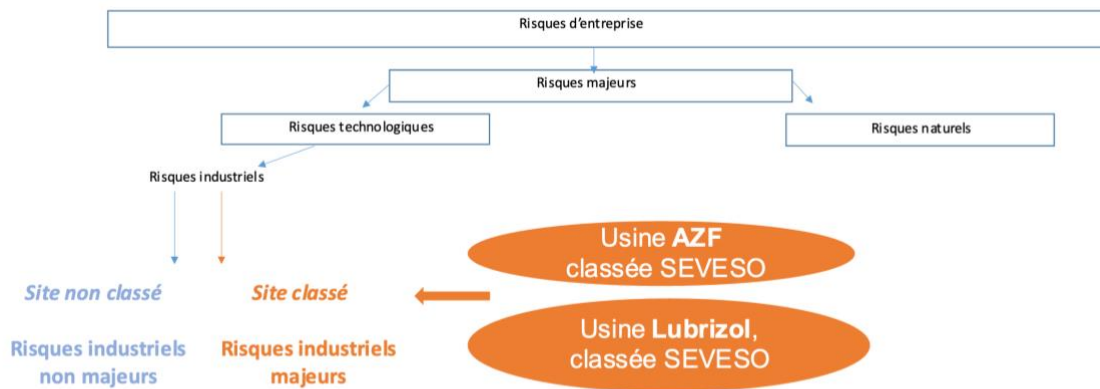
Risques d'entreprise

Risques majeurs

Risques technologiques

Risques naturels

Risques industriels

Usine **AZF** classée SEVESO

*Site non classé*

*Site classé*

Usine **Lubrizol**, classée SEVESO

**Risques industriels non majeurs**

**Risques industriels majeurs**